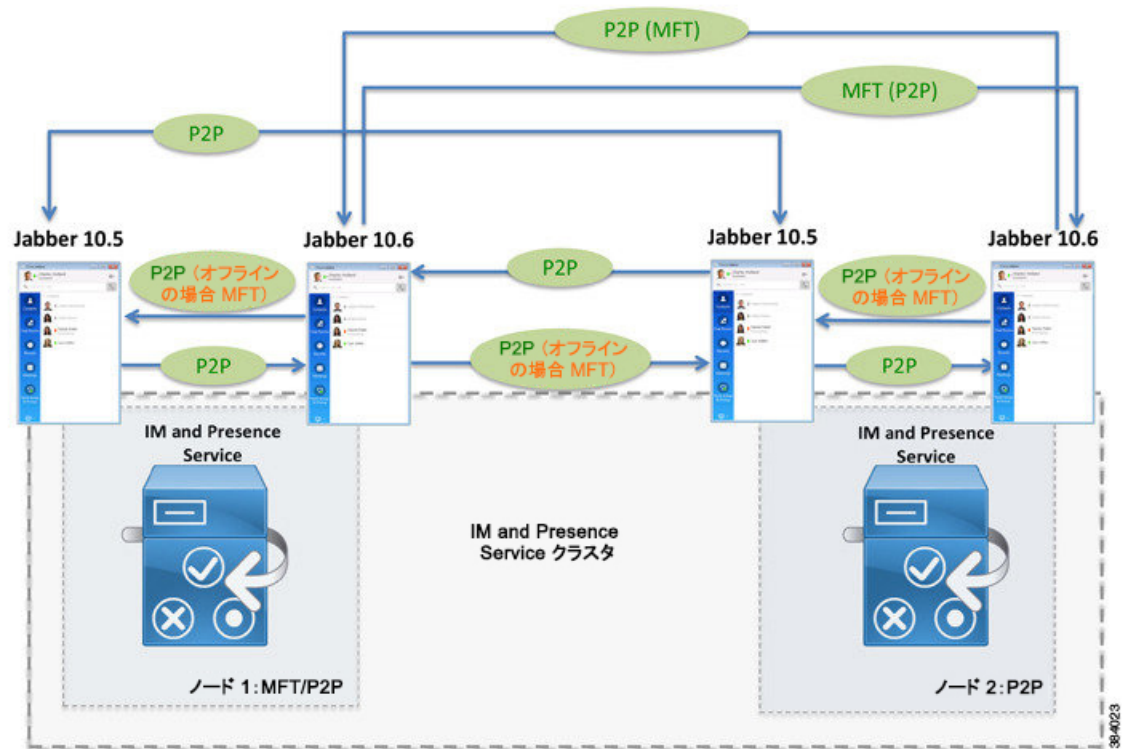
P2P (MFT)

MFT (P2P)

P2P

Jabber 10.5

Jabber 10.6

Jabber 10.5

Jabber 10.6

P2P（オフラインの場合 MFT）

P2P

P2P（オフラインの場合 MFT）

P2P

P2P

P2P（オフラインの場合 MFT）

P2P

IM and Presence Service

IM and Presence Service クラスタ

IM and Presence Service

ノード 1：MFT/P2P

ノード 2：P2P

384023